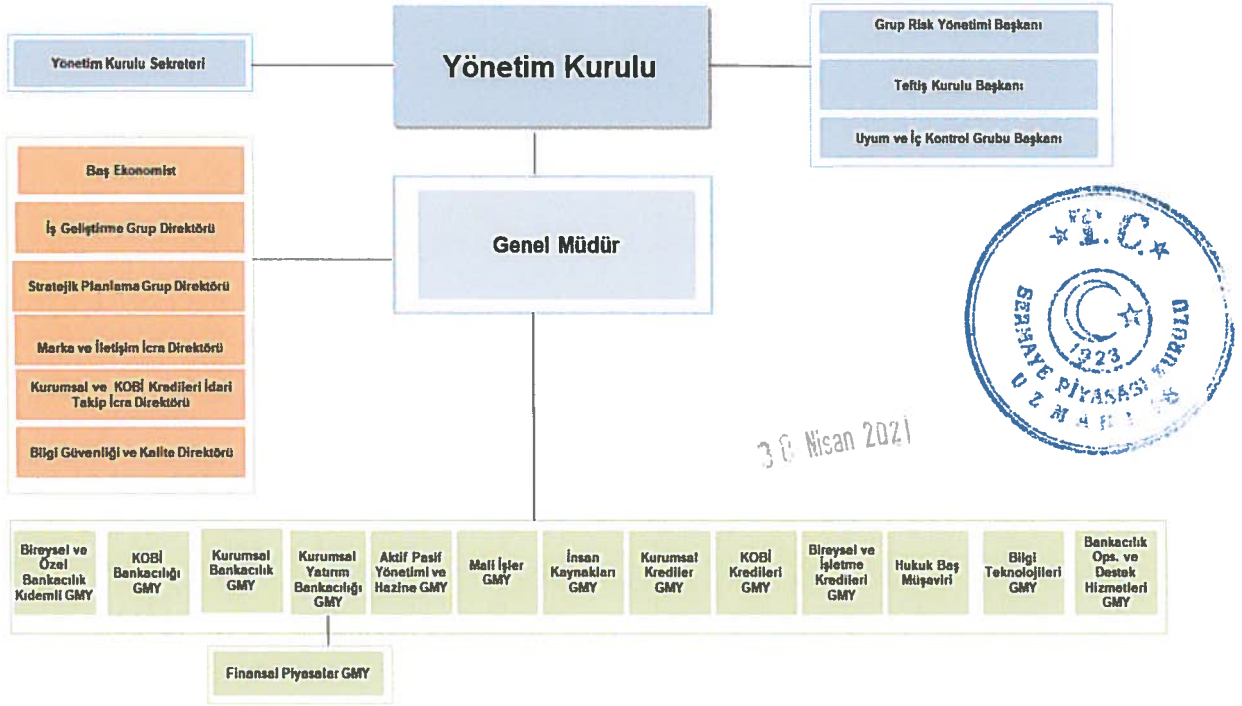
Yönetim Kurulu Sekreteri

Yönetim Kurulu

Grup Risk Yönetimi Başkanı

Teftiş Kurulu Başkanı

Uyum ve İç Kontrol Grubu Başkanı

Baş Ekonomist

İş Geliştirme Grup Direktörü

Stratejik Planlama Grup Direktörü

Marka ve İletişim İcra Direktörü

Kurumsal ve KOBİ Kredileri İdari Takip İcra Direktörü

Bilgi Güvenliği ve Kalite Direktörü

Genel Müdür

T.C.
SERMAYE PİYASASI KURULU
1923
UZMAN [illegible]

30 Nisan 2021

Bireysel ve Özel Bankacılık Kıdemli GMY

KOBİ Bankacılığı GMY

Kurumsal Bankacılık GMY

Kurumsal Yatırım Bankacılığı GMY

Aktif Pasif Yönetimi ve Hazine GMY

Mali İşler GMY

İnsan Kaynakları GMY

Kurumsal Krediler GMY

KOBİ Kredileri GMY

Bireysel ve İşletme Kredileri GMY

Hukuk Baş Müşaviri

Bilgi Teknolojileri GMY

Bankacılık Ops. ve Destek Hizmetleri GMY

Finansal Piyasalar GMY